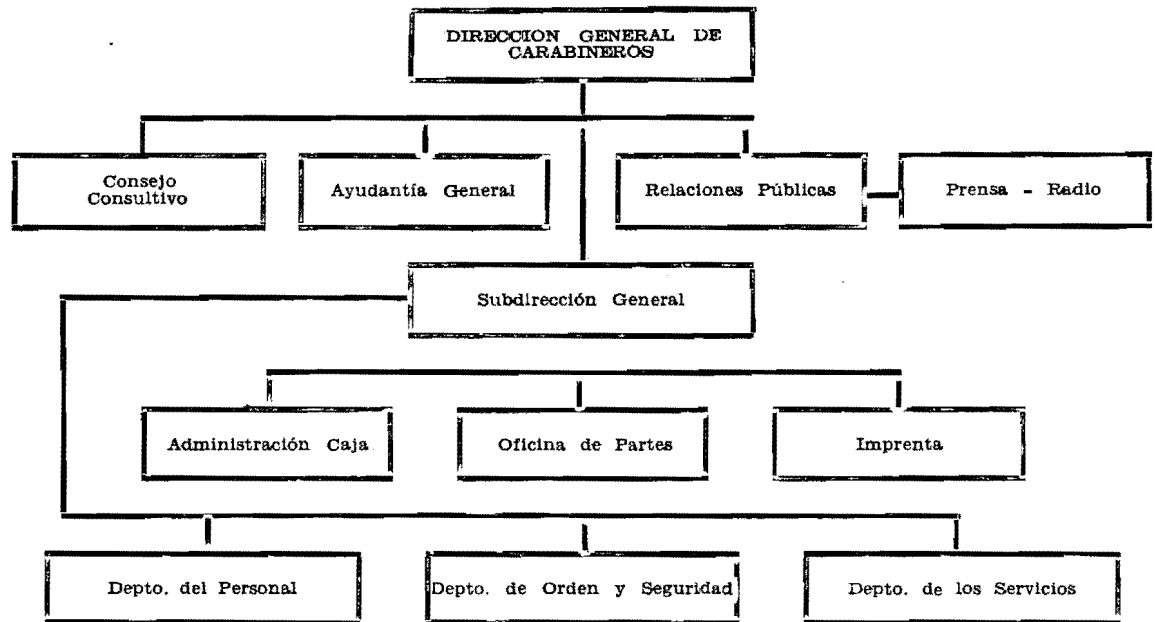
DIRECCION GENERAL DE CARABINEROS

Consejo Consultivo

Ayudantía General

Relaciones Públicas

Prensa - Radio

Subdirección General

Administración Caja

Oficina de Partes

Imprenta

Depto. del Personal

Depto. de Orden y Seguridad

Depto. de los Servicios